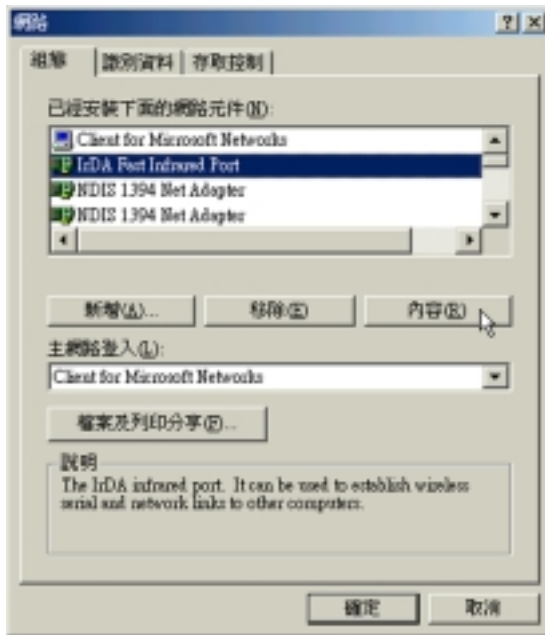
網路

? X

組態 | 識別資料 | 存取控制

已經安裝下面的網路元件(N):

Client for Microsoft Networks
IrDA Fast Infrared Port
NDIS 1394 Net Adapter
NDIS 1394 Net Adapter

新增(A)... 移除(E) 內容(R)

主網路登入(L):

Client for Microsoft Networks

檔案及列印分享(F)...

說明
The IrDA infrared port. It can be used to establish wireless serial and network links to other computers.

確定 取消